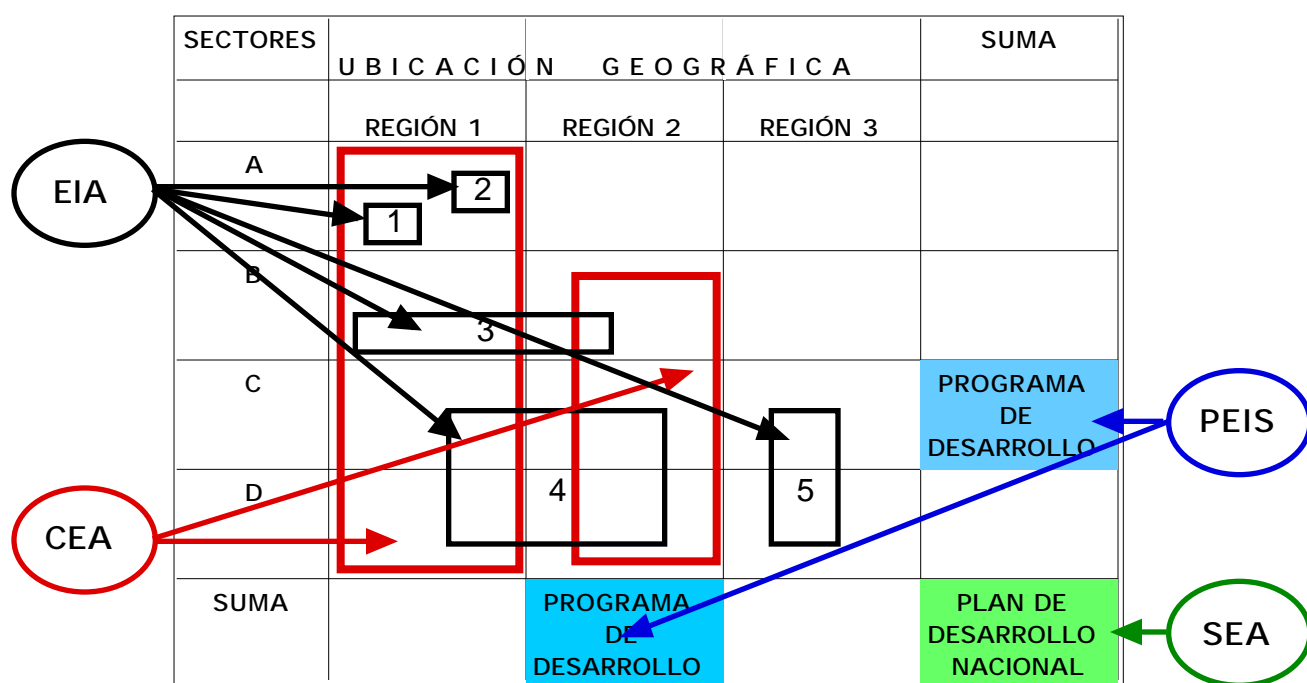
| SECTORES | UBICACIÓN GEOGRÁFICA | | | SUMA |
|---|---|---|---|---|
| | REGIÓN 1 | REGIÓN 2 | REGIÓN 3 | |
| A | | | | |
| B | | | | |
| C | | | | PROGRAMA DE DESARROLLO |
| D | | | | |
| SUMA | | PROGRAMA DE DESARROLLO | | PLAN DE DESARROLLO NACIONAL |

EIA

2

1

3

4

5

CEA

PEIS

SEA